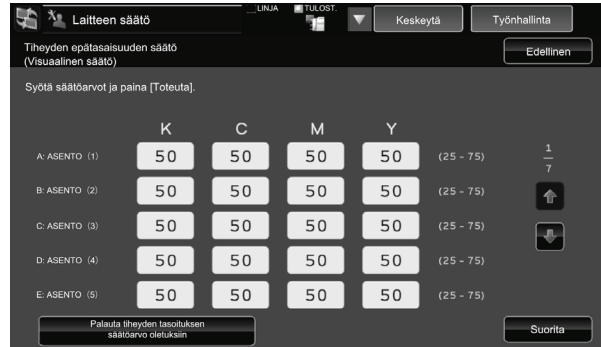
Laitteen säätö

LINJA

TULOST.

Keskeytä

Työnhallinta

Tiheyden epätasaisuuden säätö (Visuaalinen säätö)

Edellinen

Syötä säätöarvot ja paina [Toteuta].

| | K | C | M | Y | |
|---|---|---|---|---|---|
| A: ASENTO (1) | 50 | 50 | 50 | 50 | (25 - 75) |
| B: ASENTO (2) | 50 | 50 | 50 | 50 | (25 - 75) |
| C: ASENTO (3) | 50 | 50 | 50 | 50 | (25 - 75) |
| D: ASENTO (4) | 50 | 50 | 50 | 50 | (25 - 75) |
| E: ASENTO (5) | 50 | 50 | 50 | 50 | (25 - 75) |

$\frac{1}{7}$

Palauta tiheyden tasoituksen säätöarvo oletuksiin

Suorita